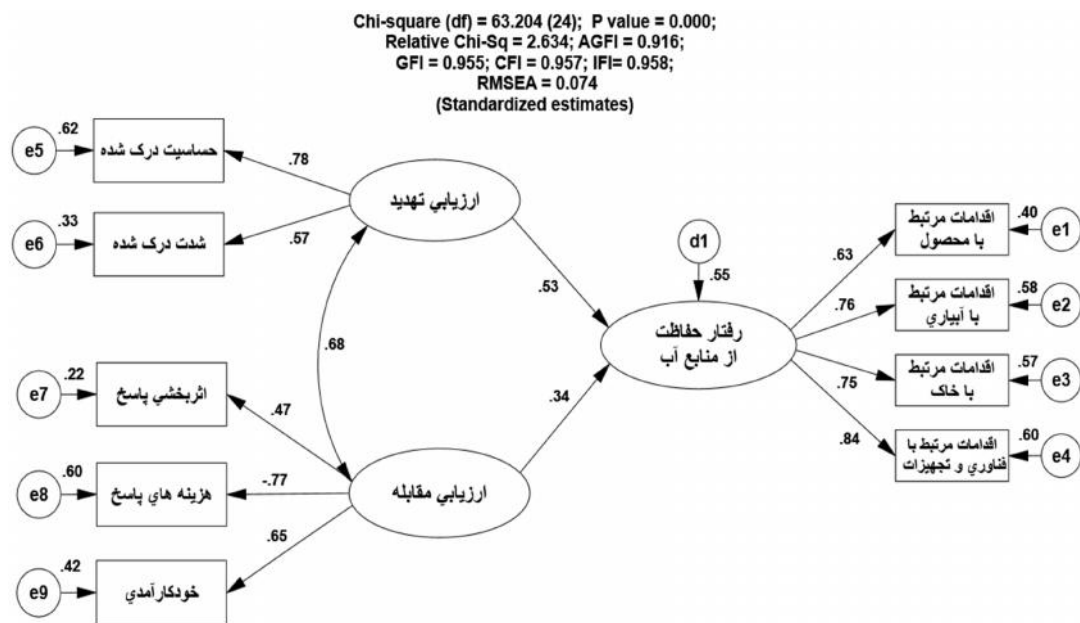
Chi-square (df) = 63.204 (24); P value = 0.000;
Relative Chi-Sq = 2.634; AGFI = 0.916;
GFI = 0.955; CFI = 0.957; IFI= 0.958;
RMSEA = 0.074
(Standardized estimates)

e5 .62 حساسيت درک شده
.78
ارزيابي تهديد
e6 .33 شدت درک شده
.57

.68

e7 .22 اثربخشي پاسخ
.47
e8 .60 هزينه هاي پاسخ
-.77
ارزيابي مقابله
.65
e9 .42 خودکارآمدي

.53
.34
d1
.55
رفتار حفاظت از منابع آب

.63
اقدامات مرتبط با محصول .40 e1
.76
اقدامات مرتبط با آبياري .58 e2
.75
اقدامات مرتبط با خاک .57 e3
.84
اقدامات مرتبط با فناوري و تجهيزات .60 e4